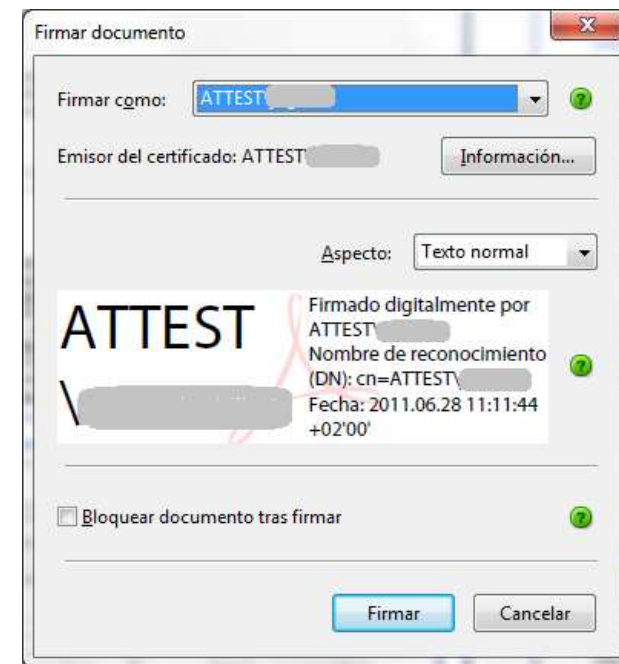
Firmar documento

Firmar como: ATTEST\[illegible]

Emisor del certificado: ATTEST\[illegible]

Información...

Aspecto: Texto normal

ATTEST \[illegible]

Firmado digitalmente por ATTEST\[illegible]
Nombre de reconocimiento (DN): cn=ATTEST\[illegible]
Fecha: 2011.06.28 11:11:44 +02'00'

Bloquear documento tras firmar

Firmar

Cancelar